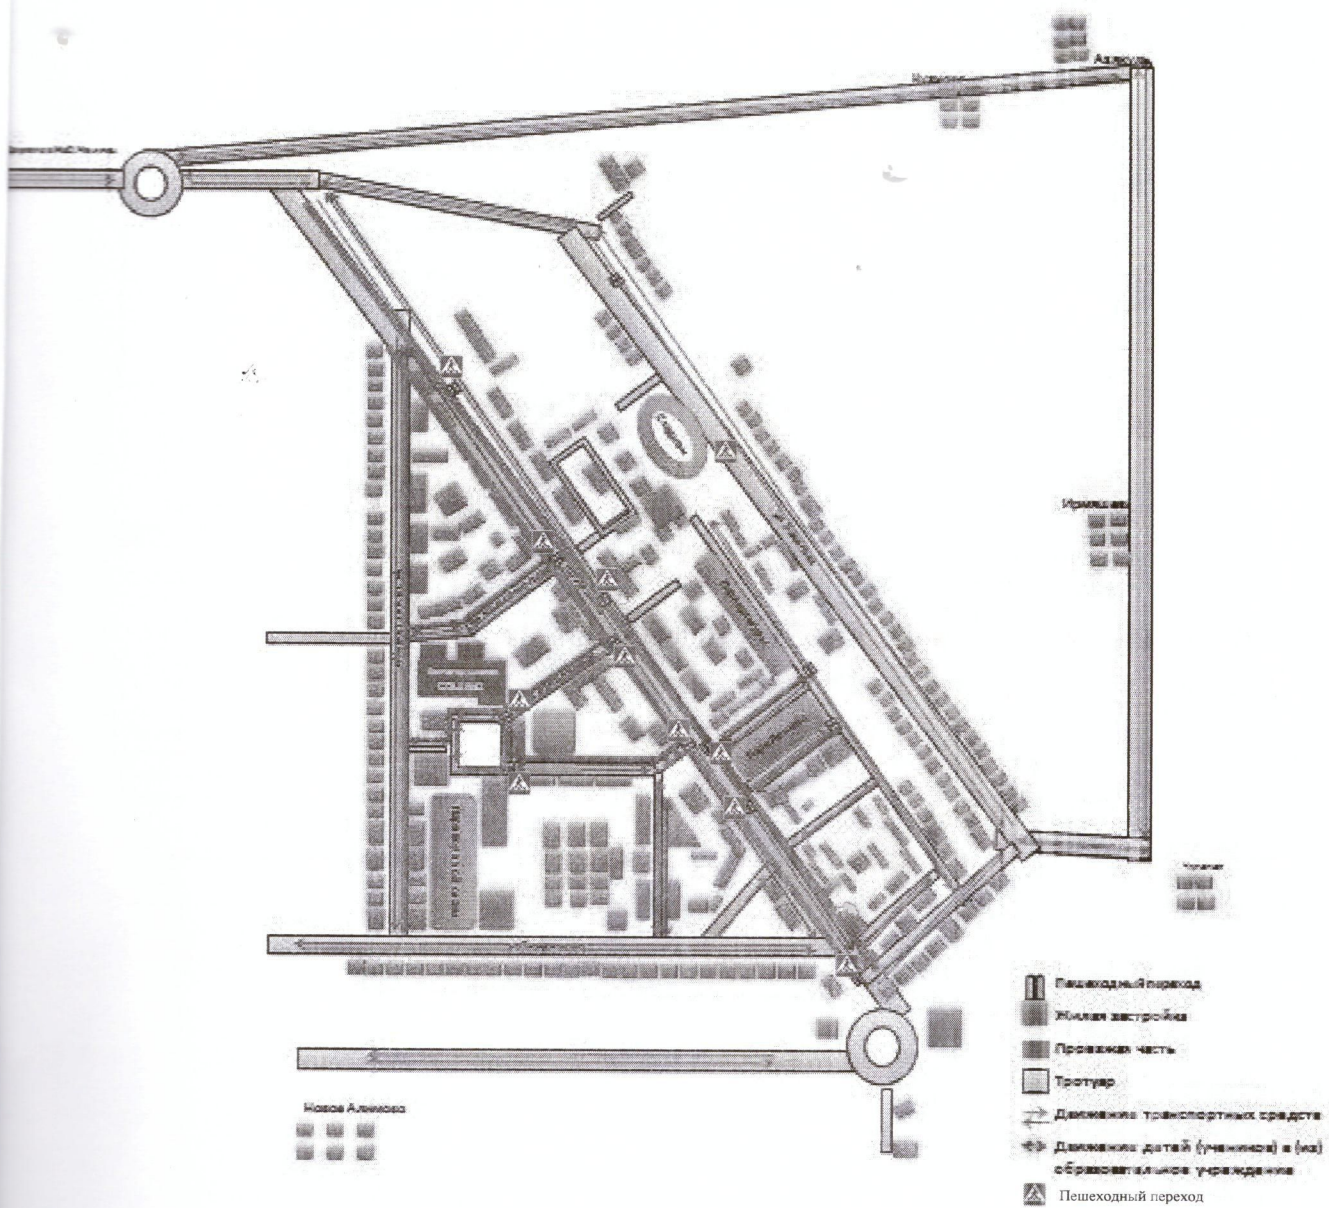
Азякуль
Кудашево
Ирмашево
Новое Алимово
Пешеходный переход
Жилая застройка
Проезжая часть
Тротуар
Движение транспортных средств
Движение детей (учеников) в (из) образовательных учреждения
Пешеходный переход